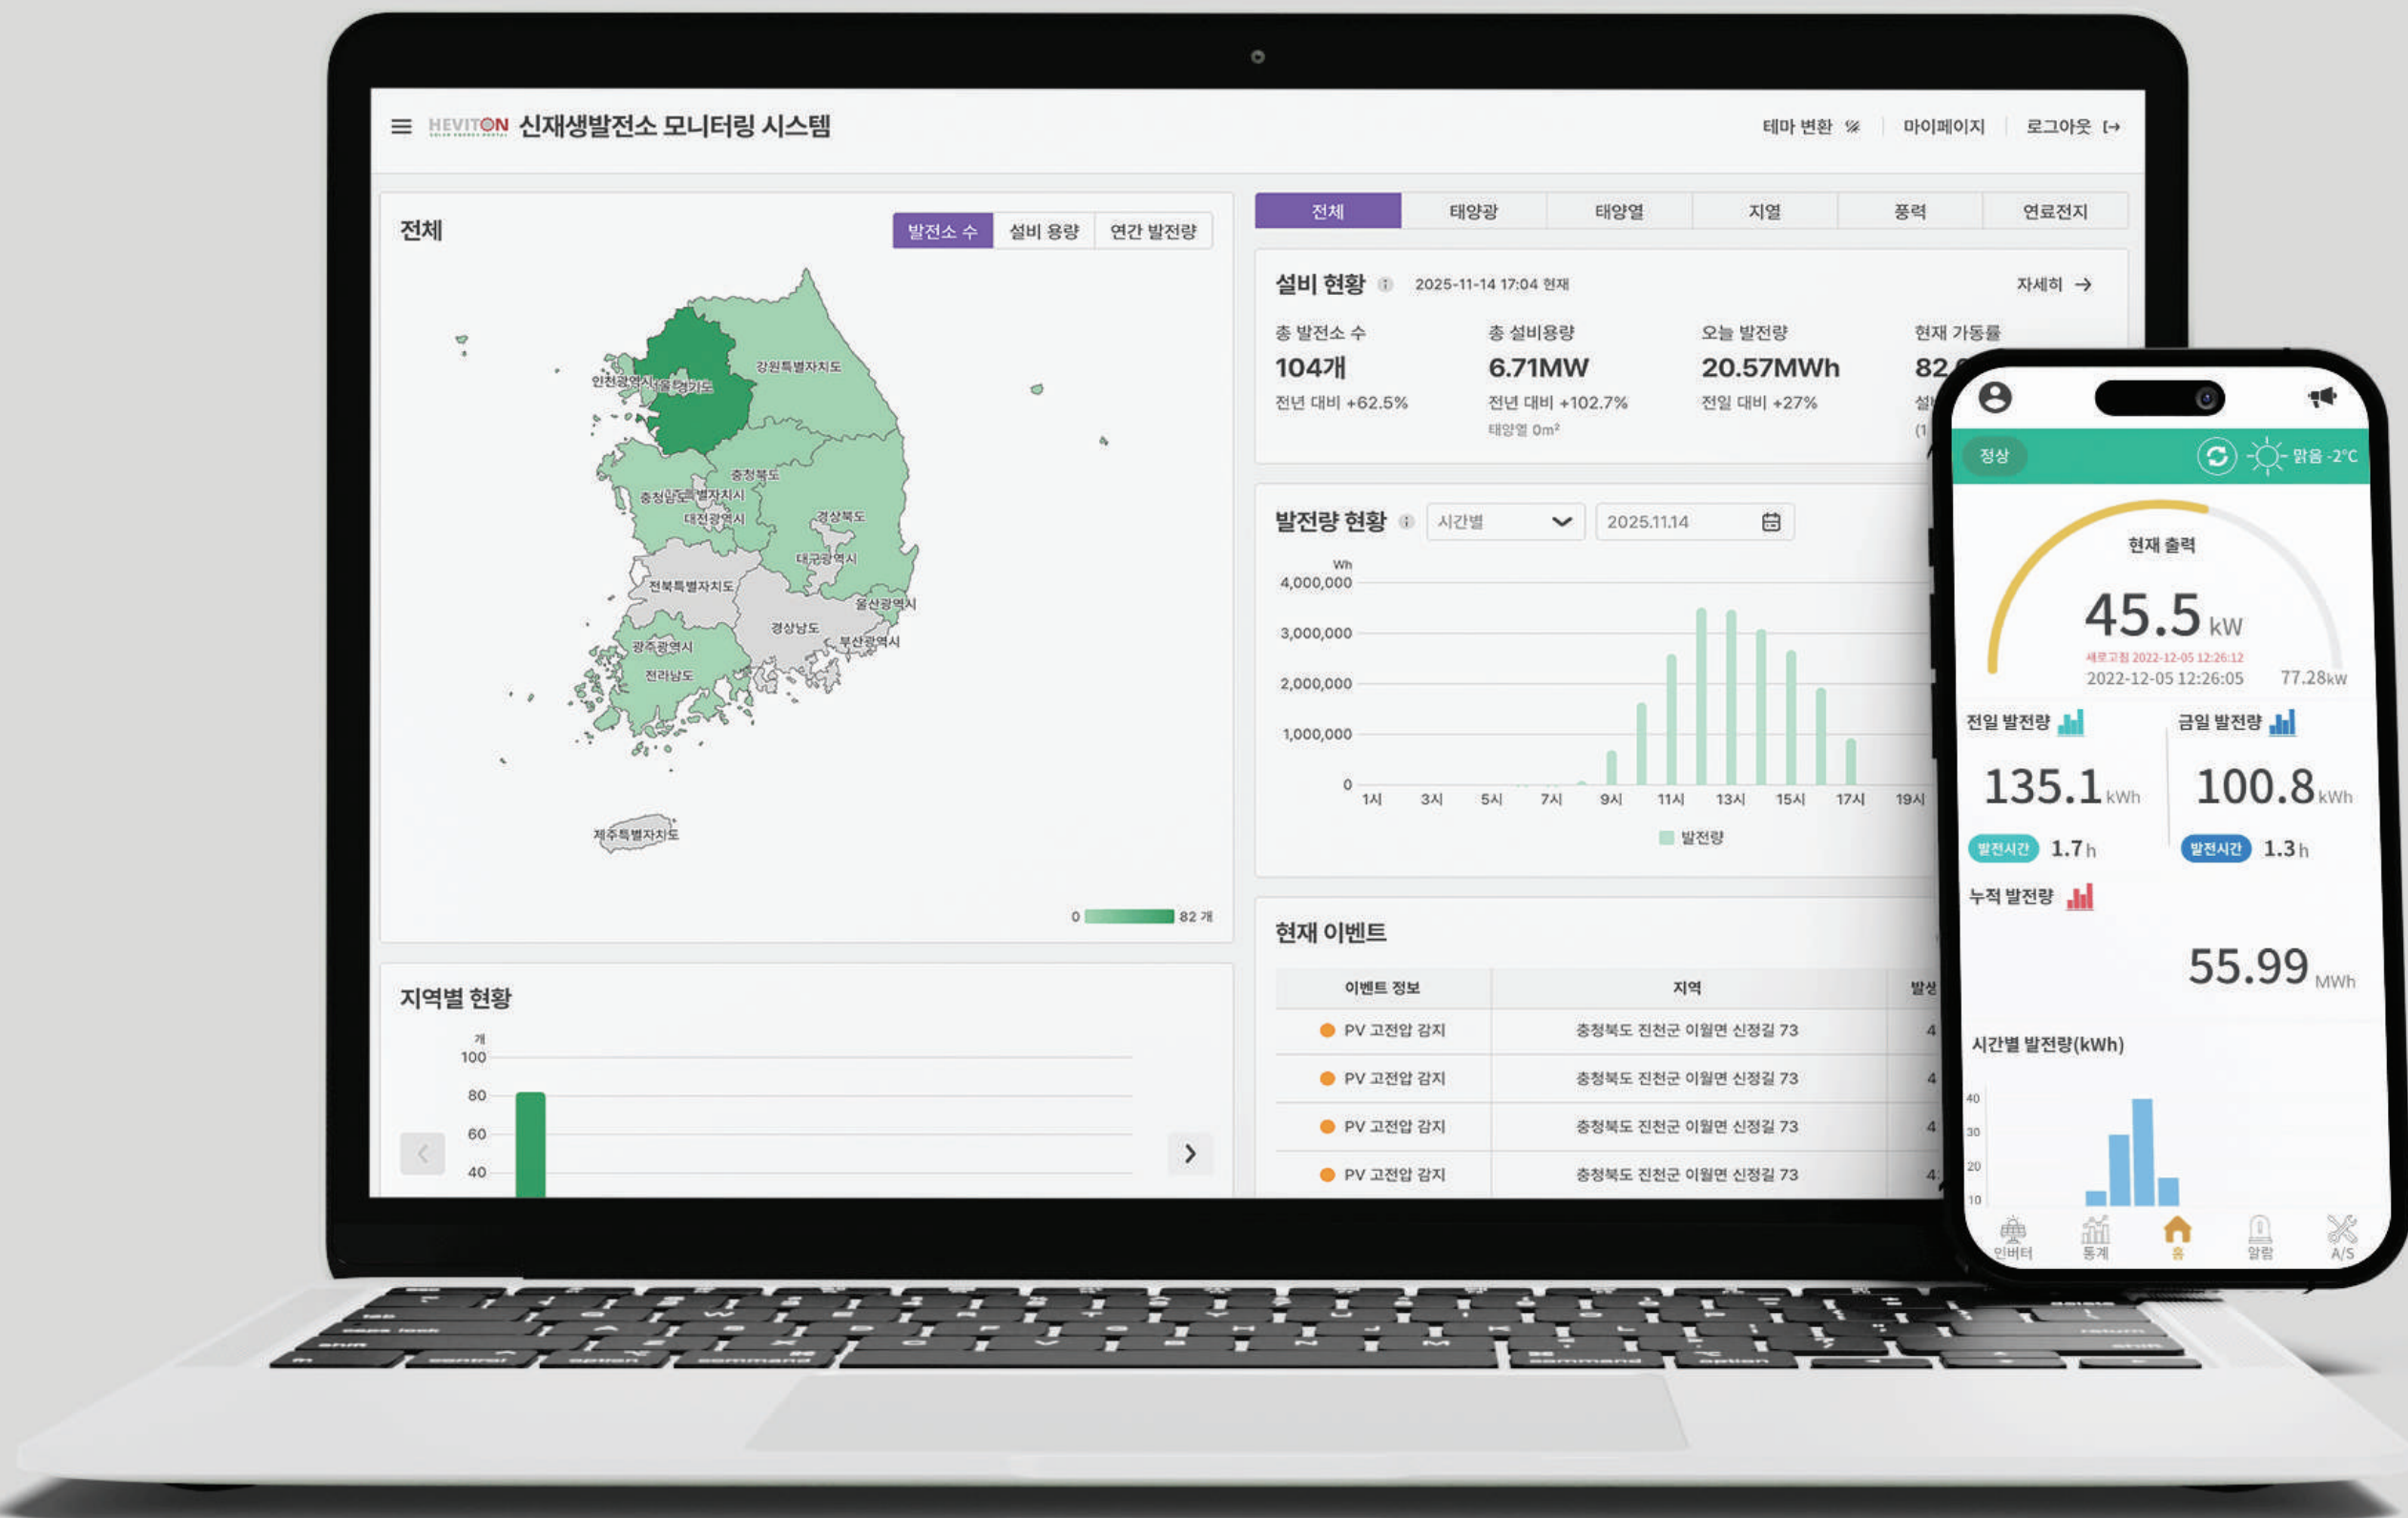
HEVITON 신재생발전소 모니터링 시스템

테마 변환 마이페이지 로그아웃

전체

발전소 수 설비 용량 연간 발전량

인천광역시 서울특별시 경기도
강원특별자치도
충청북도
충청남도 세종특별자치시
대전광역시
경상북도
대구광역시
전북특별자치도
울산광역시
경상남도
부산광역시
광주광역시
전라남도
제주특별자치도

0 82 개

지역별 현황

개
100
80
60
40

전체 태양광 태양열 지열 풍력 연료전지

설비 현황 2025-11-14 17:04 현재 자세히 →

총 발전소 수
104개
전년 대비 +62.5%

총 설비용량
6.71MW
전년 대비 +102.7%
태양열 0m²

오늘 발전량
20.57MWh
전일 대비 +27%

현재 가동률
82.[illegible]
설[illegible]
(1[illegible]

발전량 현황 시간별 2025.11.14

Wh
4,000,000
3,000,000
2,000,000
1,000,000
0
1시 3시 5시 7시 9시 11시 13시 15시 17시 19시

발전량

현재 이벤트

| 이벤트 정보 | 지역 | 발생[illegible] |
|---|---|---|
| PV 고전압 감지 | 충청북도 진천군 이월면 신정길 73 | 4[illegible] |
| PV 고전압 감지 | 충청북도 진천군 이월면 신정길 73 | 4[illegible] |
| PV 고전압 감지 | 충청북도 진천군 이월면 신정길 73 | 4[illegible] |
| PV 고전압 감지 | 충청북도 진천군 이월면 신정길 73 | 4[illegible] |

정상 맑음 -2°C

현재 출력
45.5 kW
새로고침 2022-12-05 12:26:12
2022-12-05 12:26:05
77.28kW

전일 발전량
135.1 kWh
발전시간 1.7 h

금일 발전량
100.8 kWh
발전시간 1.3 h

누적 발전량
55.99 MWh

시간별 발전량(kWh)
40
30
20
10

인버터 통계 홈 알람 A/S